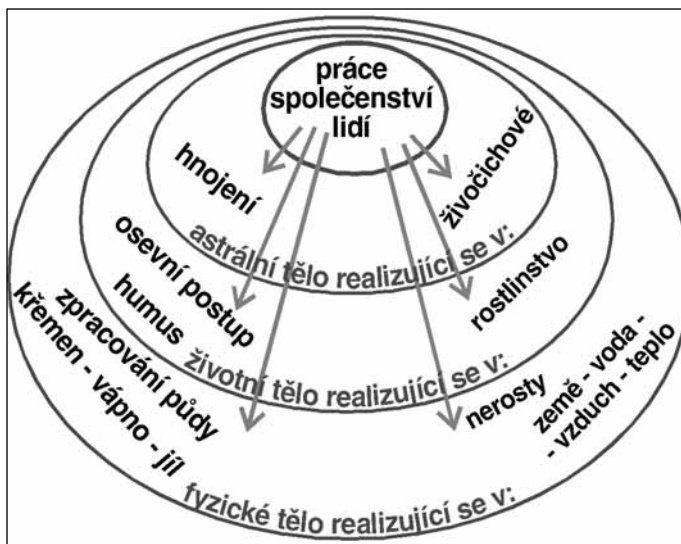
práce společenství lidí

hnojení

živočichové

astrální tělo realizující se v:

osevní postup

humus

rostlinstvo

životní tělo realizující se v:

zpracování půdy

křemen - vápno - jíl

nerosty

země - voda - - vzduch - teplo

fyzické tělo realizující se v: